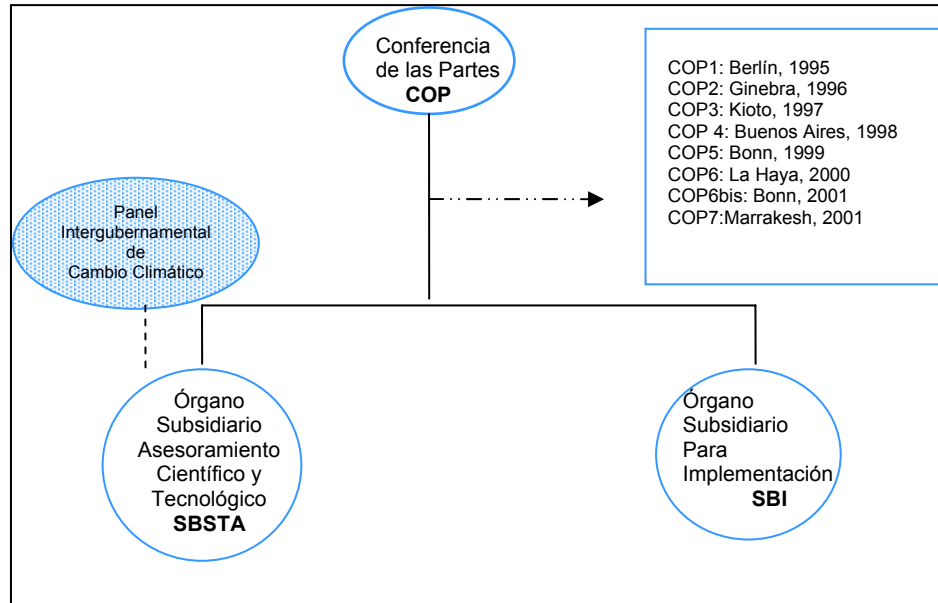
Conferencia de las Partes
**COP**

COP1: Berlín, 1995
COP2: Ginebra, 1996
COP3: Kioto, 1997
COP 4: Buenos Aires, 1998
COP5: Bonn, 1999
COP6: La Haya, 2000
COP6bis: Bonn, 2001
COP7:Marrakesh, 2001

Panel Intergubernamental de Cambio Climático

Órgano Subsidiario Asesoramiento Científico y Tecnológico
**SBSTA**

Órgano Subsidiario Para Implementación
**SBI**